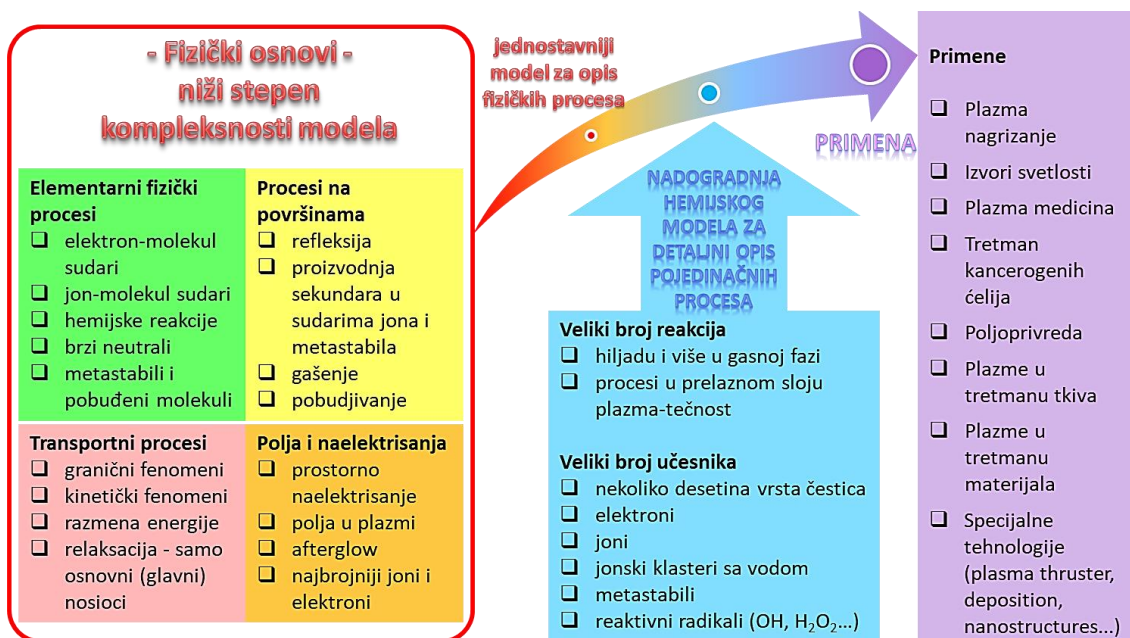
- Fizički osnovi - niži stepen kompleksnosti modela

Elementarni fizički procesi
❑ elektron-molekul sudari
❑ jon-molekul sudari
❑ hemijske reakcije
❑ brzi neutrali
❑ metastabili i pobuđeni molekuli

Procesi na površinama
❑ refleksija
❑ proizvodnja sekundara u sudarima jona i metastabila
❑ gašenje
❑ pobudjivanje

Transportni procesi
❑ granični fenomeni
❑ kinetički fenomeni
❑ razmena energije
❑ relaksacija - samo osnovni (glavni) nosioci

Polja i naelektrisanja
❑ prostorno naelektrisanje
❑ polja u plazmi
❑ afterglow
❑ najbrojniji joni i elektroni

jednostavniji model za opis fizičkih procesa

PRIMENA

NADOGRADNJA HEMIJSKOG MODELA ZA DETALJNI OPIS POJEDINAČNIH PROCESA

Veliki broj reakcija
❑ hiljadu i više u gasnoj fazi
❑ procesi u prelaznom sloju plazma-tečnost

Veliki broj učesnika
❑ nekoliko desetina vrsta čestica
❑ elektroni
❑ joni
❑ jonski klasteri sa vodom
❑ metastabili
❑ reaktivni radikali (OH, $H_2O_2$...)

Primene
❑ Plazma nagrizanje
❑ Izvori svetlosti
❑ Plazma medicina
❑ Tretman kancerogenih ćelija
❑ Poljoprivreda
❑ Plazme u tretmanu tkiva
❑ Plazme u tretmanu materijala
❑ Specijalne tehnologije (plasma thruster, deposition, nanostructures...)